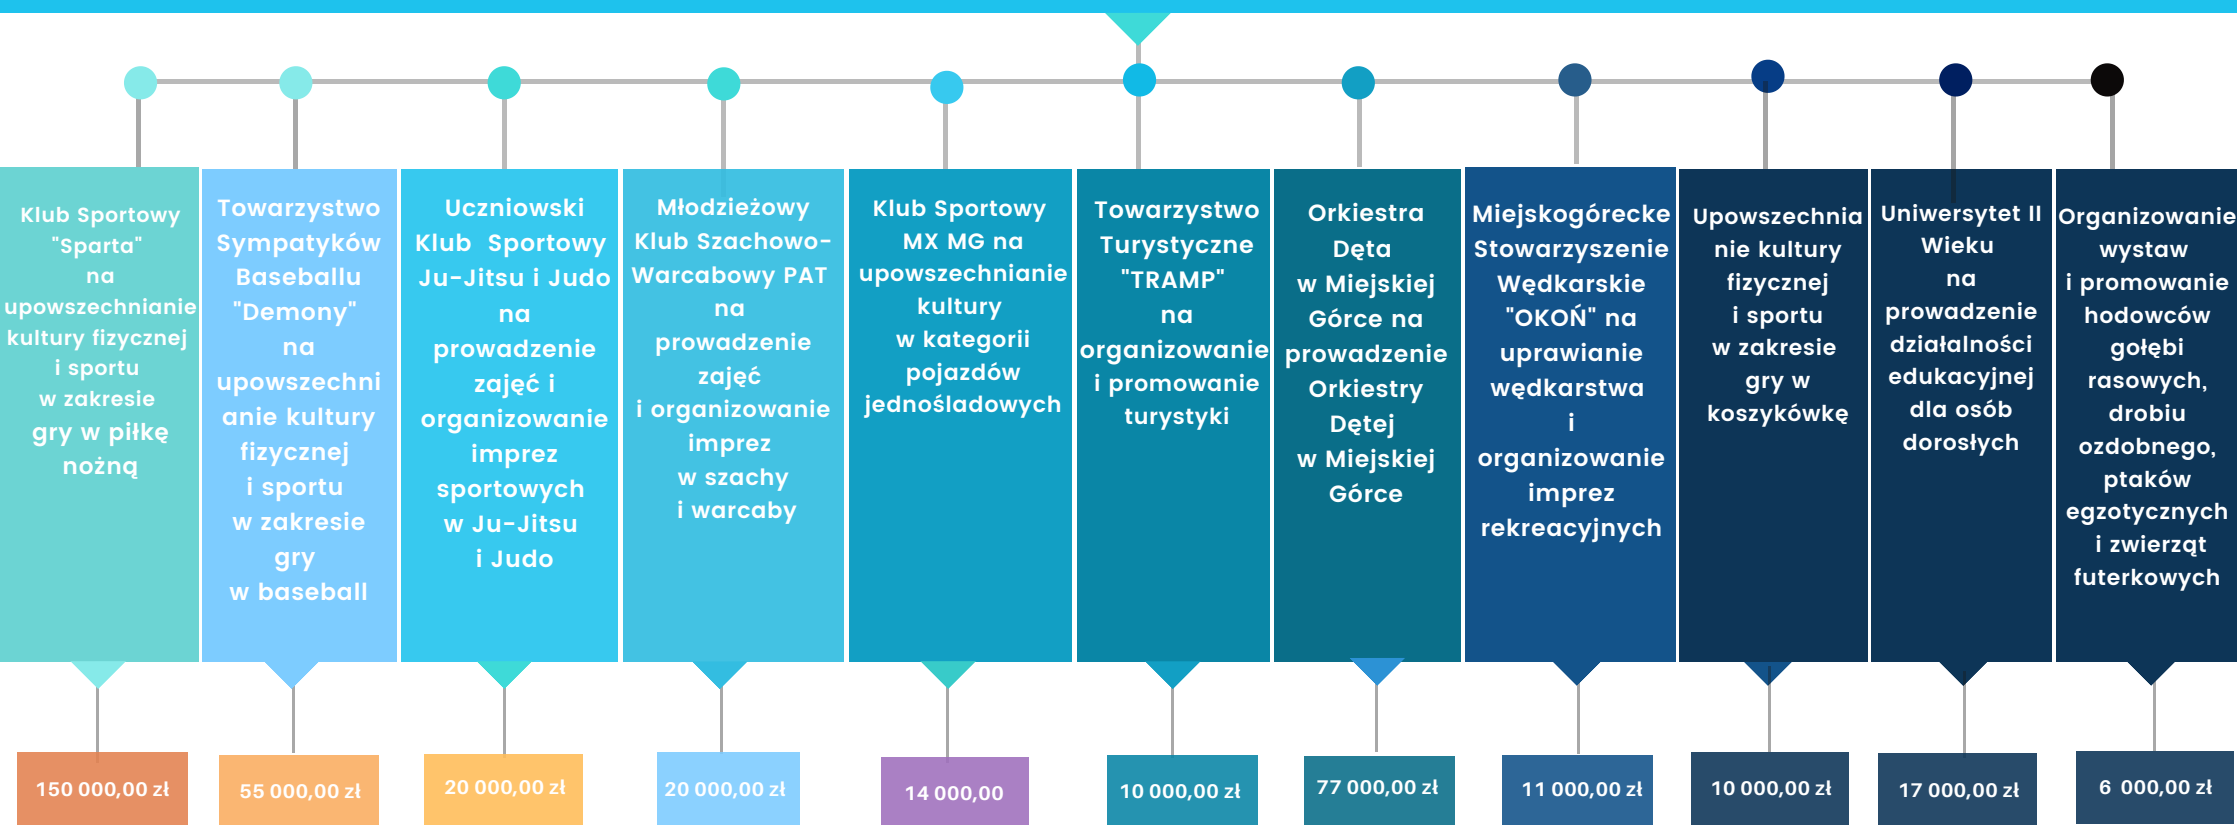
Klub Sportowy "Sparta" na upowszechnianie kultury fizycznej i sportu w zakresie gry w piłkę nożną

Towarzystwo Sympatyków Baseballu "Demony" na upowszechnianie kultury fizycznej i sportu w zakresie gry w baseball

Uczniowski Klub Sportowy Ju-Jitsu i Judo na prowadzenie zajęć i organizowanie imprez sportowych w Ju-Jitsu i Judo

Młodzieżowy Klub Szachowo-Warcabowy PAT na prowadzenie zajęć i organizowanie imprez w szachy i warcaby

Klub Sportowy MX MG na upowszechnianie kultury w kategorii pojazdów jednośladowych

Towarzystwo Turystyczne "TRAMP" na organizowanie i promowanie turystyki

Orkiestra Dęta w Miejskiej Górce na prowadzenie Orkiestry Dętej w Miejskiej Górce

Miejskogórecke Stowarzyszenie Wędkarskie "OKOŃ" na uprawianie wędkarstwa i organizowanie imprez rekreacyjnych

Upowszechnianie kultury fizycznej i sportu w zakresie gry w koszykówkę

Uniwersytet II Wieku na prowadzenie działalności edukacyjnej dla osób dorosłych

Organizowanie wystaw i promowanie hodowców gołębi rasowych, drobiu ozdobnego, ptaków egzotycznych i zwierząt futerkowych

150 000,00 zł

55 000,00 zł

20 000,00 zł

20 000,00 zł

14 000,00

10 000,00 zł

77 000,00 zł

11 000,00 zł

10 000,00 zł

17 000,00 zł

6 000,00 zł